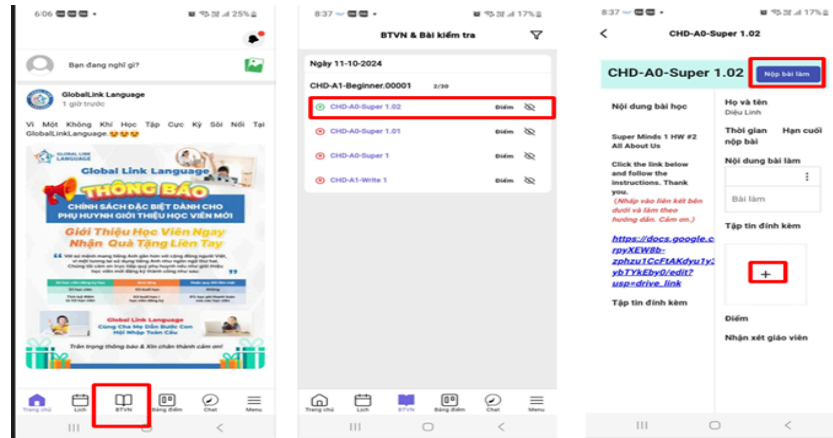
6:06 25%

Bạn đang nghĩ gì?

GlobalLink Language
1 giờ trước

Vì Một Không Khí Học Tập Cực Kỳ Sôi Nổi Tại GlobalLinkLanguage.😍😍😍

GLOBAL LINK LANGUAGE
Global Link Language
THÔNG BÁO
CHÍNH SÁCH ĐẶC BIỆT DÀNH CHO PHỤ HUYNH GIỚI THIỆU HỌC VIÊN MỚI
Giới Thiệu Học Viên Ngay
Nhận Quà Tặng Liền Tay

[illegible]

Global Link Language
Cùng Cha Mẹ Dẫn Bước Con Hội Nhập Toàn Cầu
Trân trọng thông báo & Xin chân thành cảm ơn!

Trang chủ Lịch BTVN Bảng điểm Chat Menu

8:37 17%
BTVN & Bài kiểm tra

Ngày 11-10-2024
CHD-A1-Beginner.00001 2/30
CHD-A0-Super 1.02 Điểm
CHD-A0-Super 1.01 Điểm
CHD-A0-Super 1 Điểm
CHD-A1-Write 1 Điểm

Trang chủ Lịch BTVN Bảng điểm Chat Menu

8:37 17%
CHD-A0-Super 1.02

CHD-A0-Super 1.02 Nộp bài làm

Nội dung bài học
Super Minds 1 HW #2 All About Us
Click the link below and follow the instructions. Thank you.
(Nhấp vào liên kết bên dưới và làm theo hướng dẫn. Cảm ơn.)
https://docs.google.com/rpyXEW8b-zphzu1CcFtAKdyu1y3ybTYkEby0/edit?usp=drive_link
Tập tin đính kèm

Họ và tên
Diệu Linh
Thời gian nộp bài
Hạn cuối
Nội dung bài làm
Bài làm
Tập tin đính kèm
+
Điểm
Nhận xét giáo viên